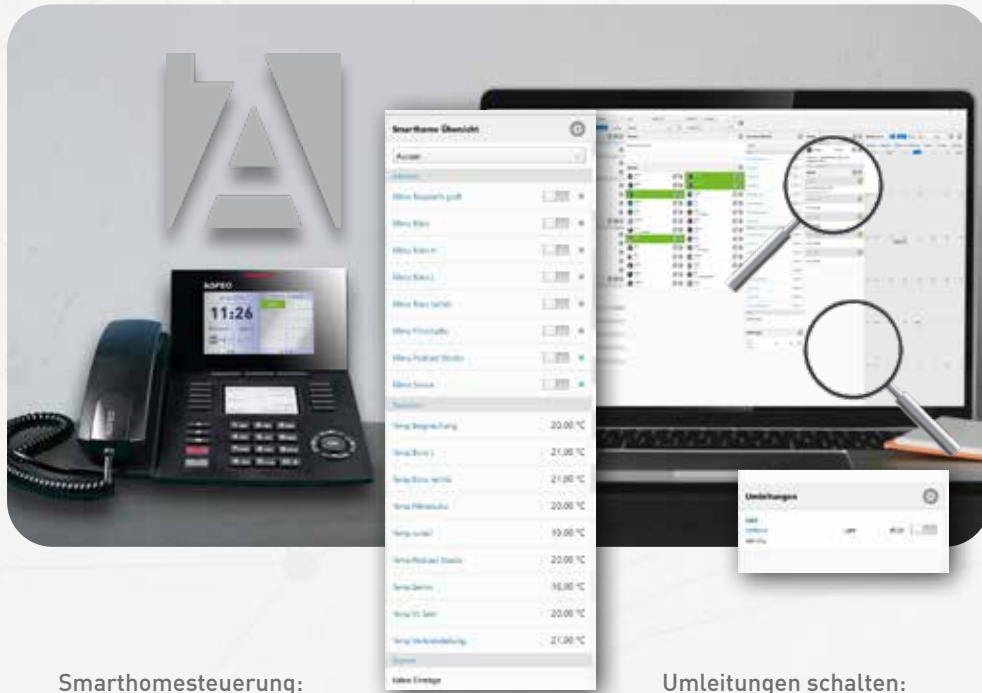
Smarthome Übersicht

Aussen

Licht Besprechung groß

Licht Büro

Licht Büro H

Licht Büro L

Licht Büro rechts

Licht Flurstudio

Licht Podcast Studio

Licht Sonne

Temperatur

Temp Besprechung 20,00 °C

Temp Büro L 21,00 °C

Temp Büro rechts 21,00 °C

Temp Filmstudio 20,00 °C

Temp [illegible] 10,00 °C

Temp Podcast Studio 20,00 °C

Temp Server 10,00 °C

Temp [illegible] 20,00 °C

Temp Verkaufsabteilung 21,00 °C

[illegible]

Umleitungen

AGFEO

11:26

Smarthomesteuerung:

Umleitungen schalten: